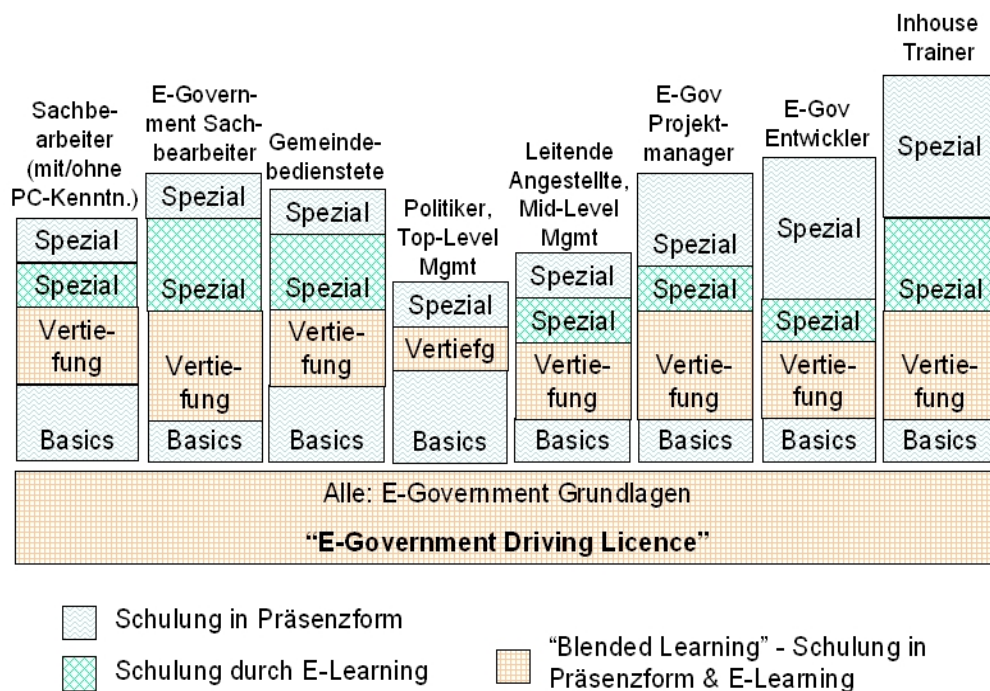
Sachbearbeiter (mit/ohne PC-Kenntn.)
Spezial
Spezial
Vertiefung
Basics

E-Government Sachbearbeiter
Spezial
Spezial
Vertiefung
Basics

Gemeindebedienstete
Spezial
Spezial
Vertiefung
Basics

Politiker, Top-Level Mgmt
Spezial
Vertiefg
Basics

Leitende Angestellte, Mid-Level Mgmt
Spezial
Spezial
Vertiefung
Basics

E-Gov Projektmanager
Spezial
Spezial
Vertiefung
Basics

E-Gov Entwickler
Spezial
Spezial
Vertiefung
Basics

Inhouse Trainer
Spezial
Spezial
Vertiefung
Basics

Alle: E-Government Grundlagen
"E-Government Driving Licence"

Schulung in Präsenzform
Schulung durch E-Learning
"Blended Learning" - Schulung in Präsenzform & E-Learning